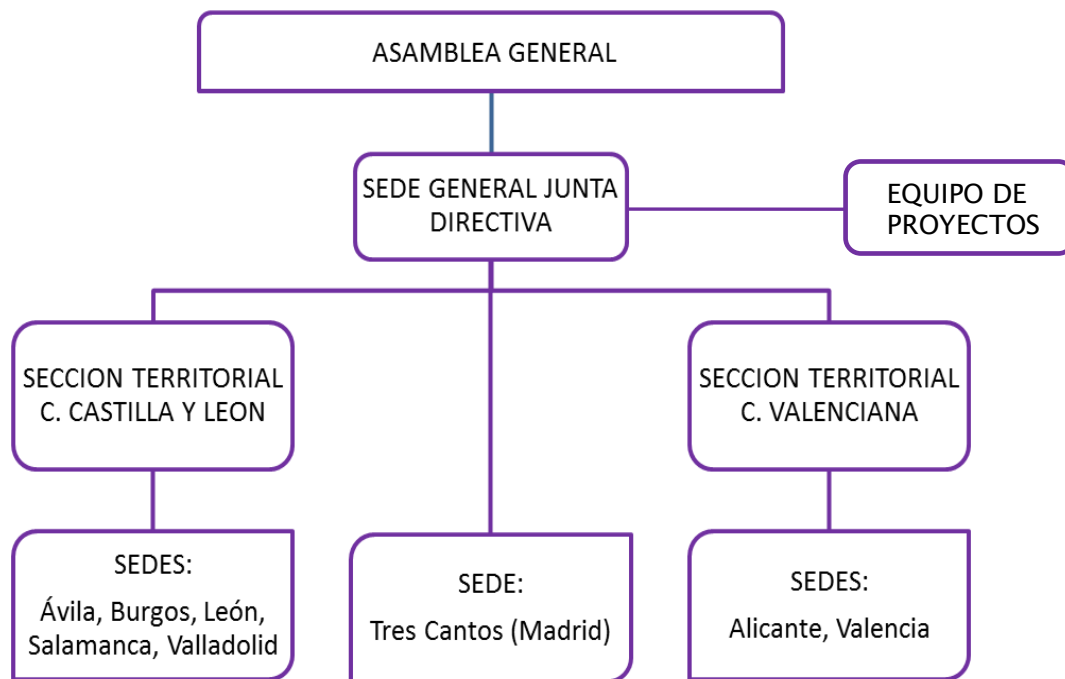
ASAMBLEA GENERAL

SEDE GENERAL JUNTA DIRECTIVA

EQUIPO DE PROYECTOS

SECCION TERRITORIAL C. CASTILLA Y LEON

SECCION TERRITORIAL C. VALENCIANA

SEDES:
Ávila, Burgos, León, Salamanca, Valladolid

SEDE:
Tres Cantos (Madrid)

SEDES:
Alicante, Valencia